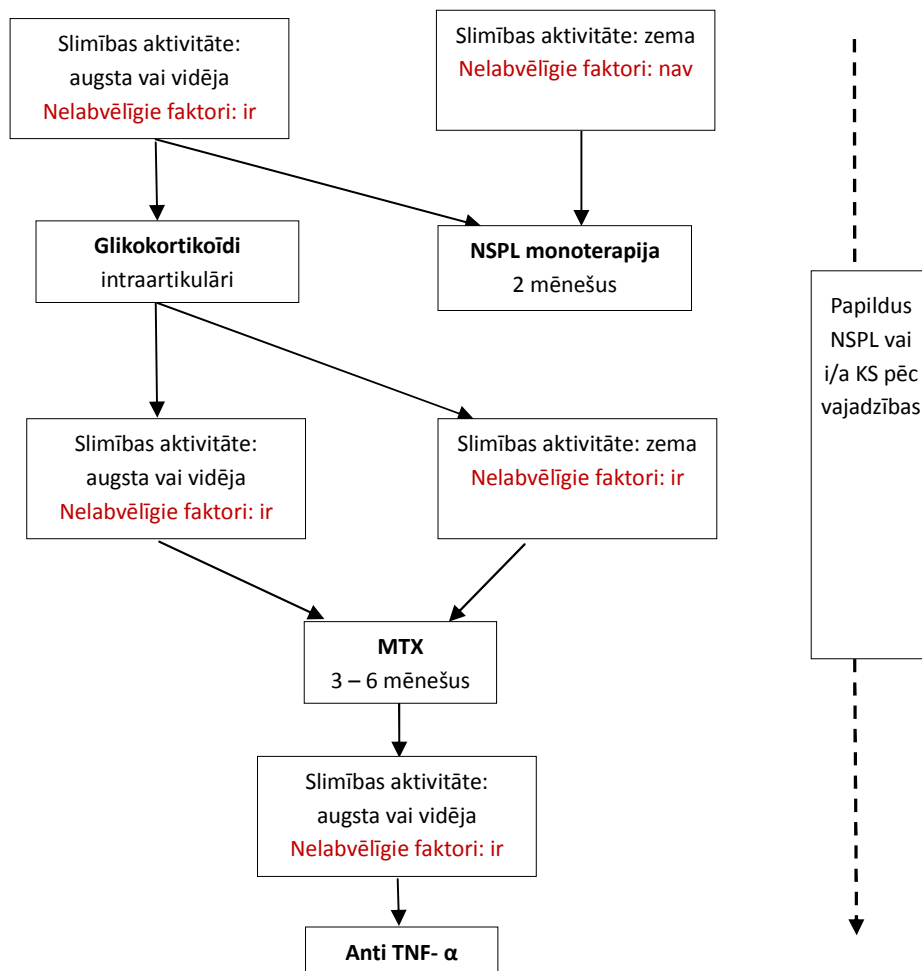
Slimības aktivitāte: augsta vai vidēja
Nelabvēlīgie faktori: ir

Slimības aktivitāte: zema
Nelabvēlīgie faktori: nav

Glikokortikoīdi
intraartikulāri

NSPL monoterapija
2 mēnešus

Papildus NSPL vai i/a KS pēc vajadzības

Slimības aktivitāte: augsta vai vidēja
Nelabvēlīgie faktori: ir

Slimības aktivitāte: zema
Nelabvēlīgie faktori: ir

MTX
3 – 6 mēnešus

Slimības aktivitāte: augsta vai vidēja
Nelabvēlīgie faktori: ir

Anti TNF- α